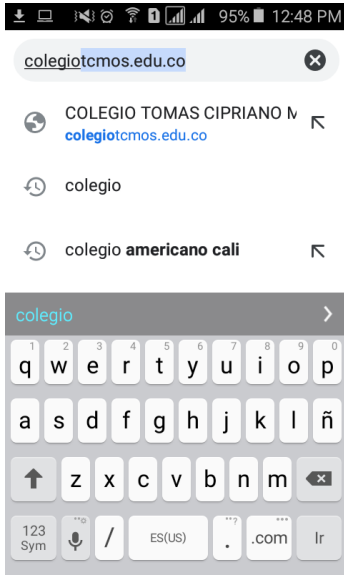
95% 12:48 PM

colegiotcmos.edu.co

COLEGIO TOMAS CIPRIANO M
colegiotcmos.edu.co

colegio

colegio americano cali

colegio

1 q 2 w 3 e 4 r 5 t 6 y 7 u 8 i 9 o 0 p

a s d f g h j k l ñ

z x c v b n m

123 Sym / ES(US) . .com Ir